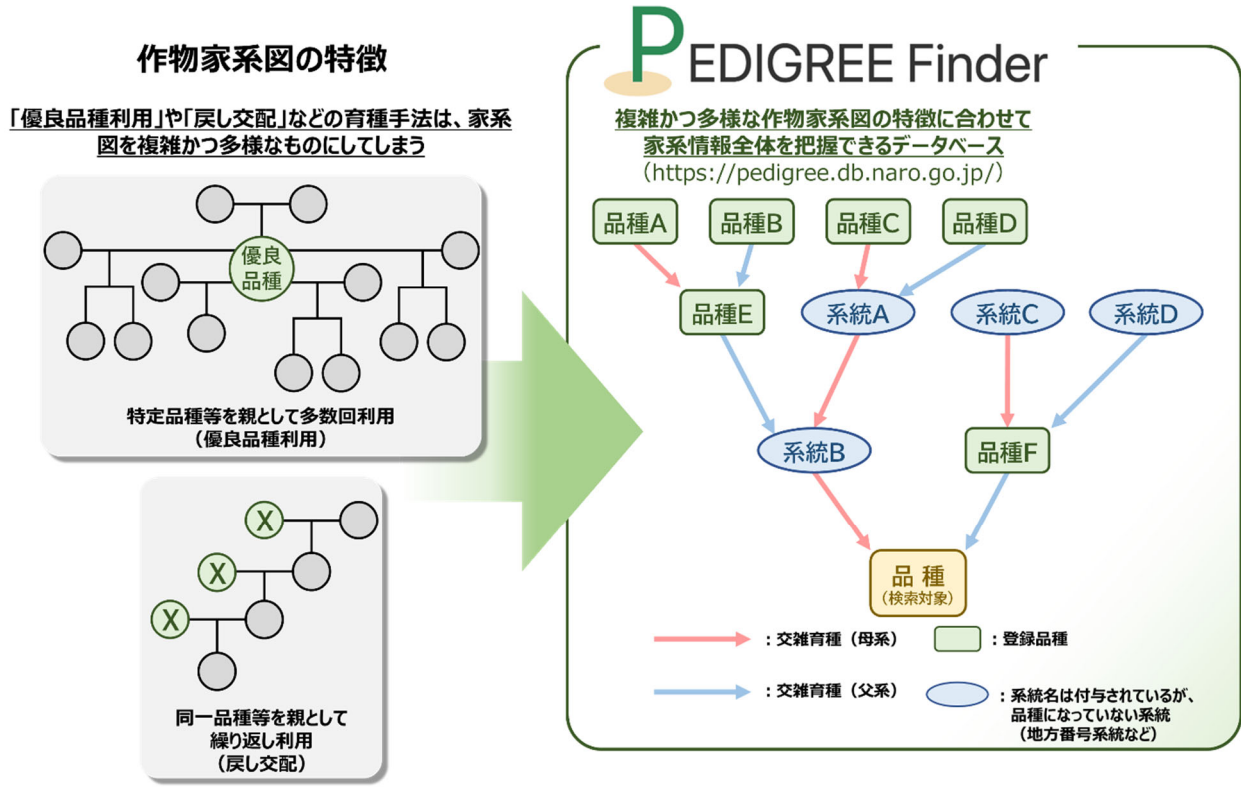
作物家系図の特徴

「優良品種利用」や「戻し交配」などの育種手法は、家系図を複雑かつ多様なものにしてしまう

優良品種

特定品種等を親として多数回利用
（優良品種利用）

X
X
X

同一品種等を親として
繰り返し利用
（戻し交配）

PEDIGREE Finder

複雑かつ多様な作物家系図の特徴に合わせて
家系情報全体を把握できるデータベース
（https://pedigree.db.naro.go.jp/）

品種A 品種B 品種C 品種D

品種E 系統A 系統C 系統D

系統B 品種F

品 種
（検索対象）

：交雑育種（母系）
：登録品種
：交雑育種（父系）
：系統名は付与されているが、品種になっていない系統（地方番号系統など）